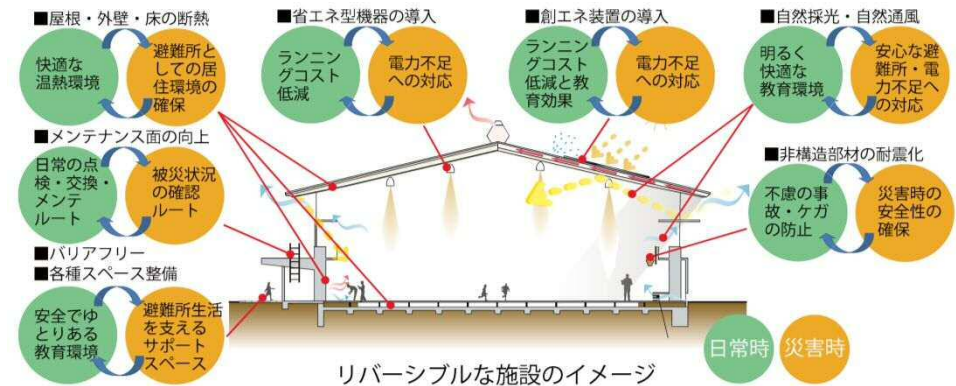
■屋根・外壁・床の断熱

快適な温熱環境

避難所としての居住環境の確保

■省エネ型機器の導入

ランニングコスト低減

電力不足への対応

■創エネ装置の導入

ランニングコスト低減と教育効果

電力不足への対応

■自然採光・自然通風

明るく快適な教育環境

安心な避難所・電力不足への対応

■メンテナンス面の向上

日常の点検・交換・メンテルート

被災状況の確認ルート

■非構造部材の耐震化

不慮の事故・ケガの防止

災害時の安全性の確保

■バリアフリー
■各種スペース整備

安全でゆとりある教育環境

避難所生活を支えるサポートスペース

リバーシブルな施設のイメージ

日常時　災害時